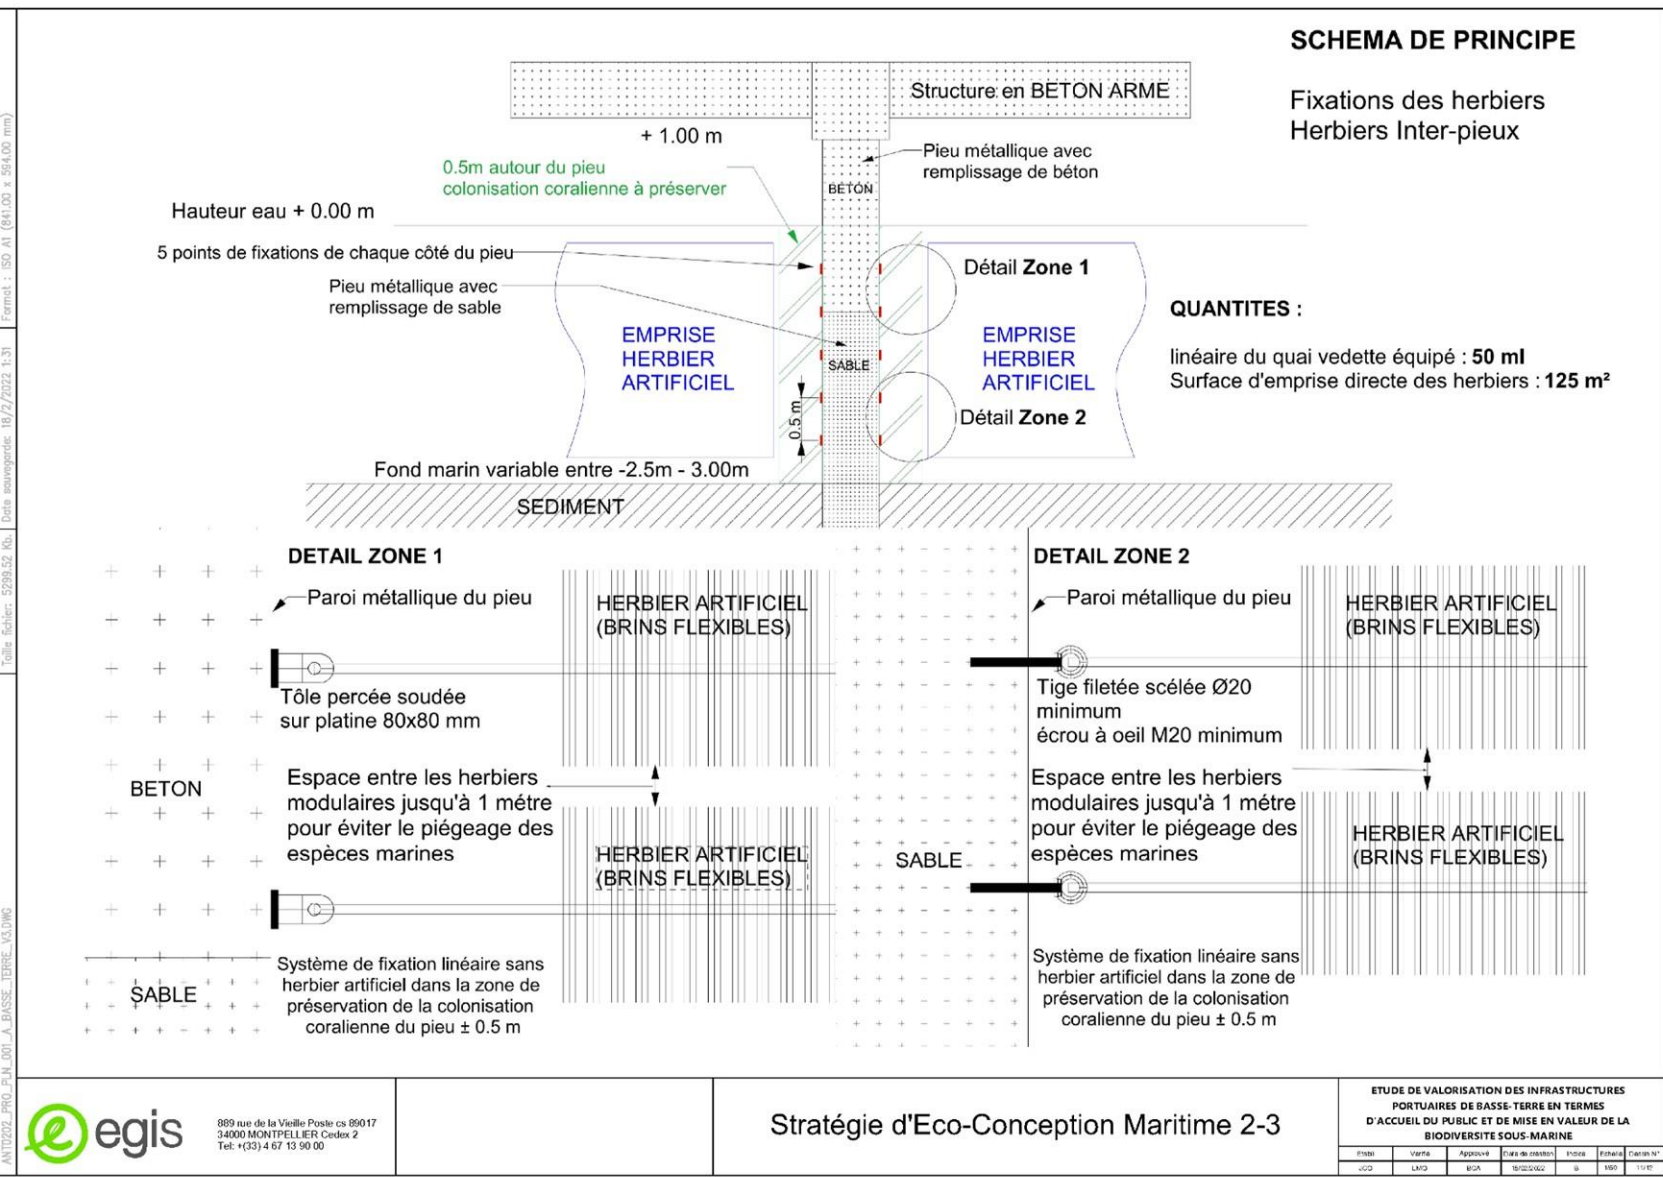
SCHEMA DE PRINCIPE

Fixations des herbiers
Herbiers Inter-pieux

Structure en BETON ARME

+ 1.00 m

Pieu métallique avec remplissage de béton

BÉTON

0.5m autour du pieu
colonisation coralienne à préserver

Hauteur eau + 0.00 m

5 points de fixations de chaque côté du pieu

Pieu métallique avec remplissage de sable

Détail Zone 1

EMPRISE HERBIER ARTIFICIEL

SABLE

EMPRISE HERBIER ARTIFICIEL

QUANTITES :

linéaire du quai vedette équipé : 50 ml
Surface d'emprise directe des herbiers : 125 m²

0.5 m

Détail Zone 2

Fond marin variable entre -2.5m - 3.00m

SEDIMENT

DETAIL ZONE 1

Paroi métallique du pieu

HERBIER ARTIFICIEL (BRINS FLEXIBLES)

Tôle percée soudée sur platine 80x80 mm

BETON

Espace entre les herbiers modulaires jusqu'à 1 métre pour éviter le piégeage des espèces marines

HERBIER ARTIFICIEL (BRINS FLEXIBLES)

SABLE

Système de fixation linéaire sans herbier artificiel dans la zone de préservation de la colonisation coralienne du pieu ± 0.5 m

SABLE

DETAIL ZONE 2

Paroi métallique du pieu

HERBIER ARTIFICIEL (BRINS FLEXIBLES)

Tige filetée scélée Ø20 minimum
écrou à oeil M20 minimum

Espace entre les herbiers modulaires jusqu'à 1 métre pour éviter le piégeage des espèces marines

HERBIER ARTIFICIEL (BRINS FLEXIBLES)

Système de fixation linéaire sans herbier artificiel dans la zone de préservation de la colonisation coralienne du pieu ± 0.5 m

egis

889 rue de la Vieille Poste cs 89017
34000 MONTPELLIER Cedex 2
Tel: +(33) 4 67 13 90 00

Stratégie d'Eco-Conception Maritime 2-3

ETUDE DE VALORISATION DES INFRASTRUCTURES PORTUAIRES DE BASSE-TERRE EN TERMES D'ACCUEIL DU PUBLIC ET DE MISE EN VALEUR DE LA BIODIVERSITE SOUS-MARINE

| Etabli | Vérifié | Approuvé | Date de création | Indice | Echelle | Dessin N° |
|---|---|---|---|---|---|---|
| JCD | LMO | BCA | 18/02/2022 | B | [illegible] | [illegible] |

ANT0202_PRO_PLN_001_A_BASSE_TERRE_V3.DWG
Taille fichier: 5299.52 Kb. Date sauvegarde: 18/2/2022 1:31 Format : ISO A1 (841.00 x 594.00 mm)